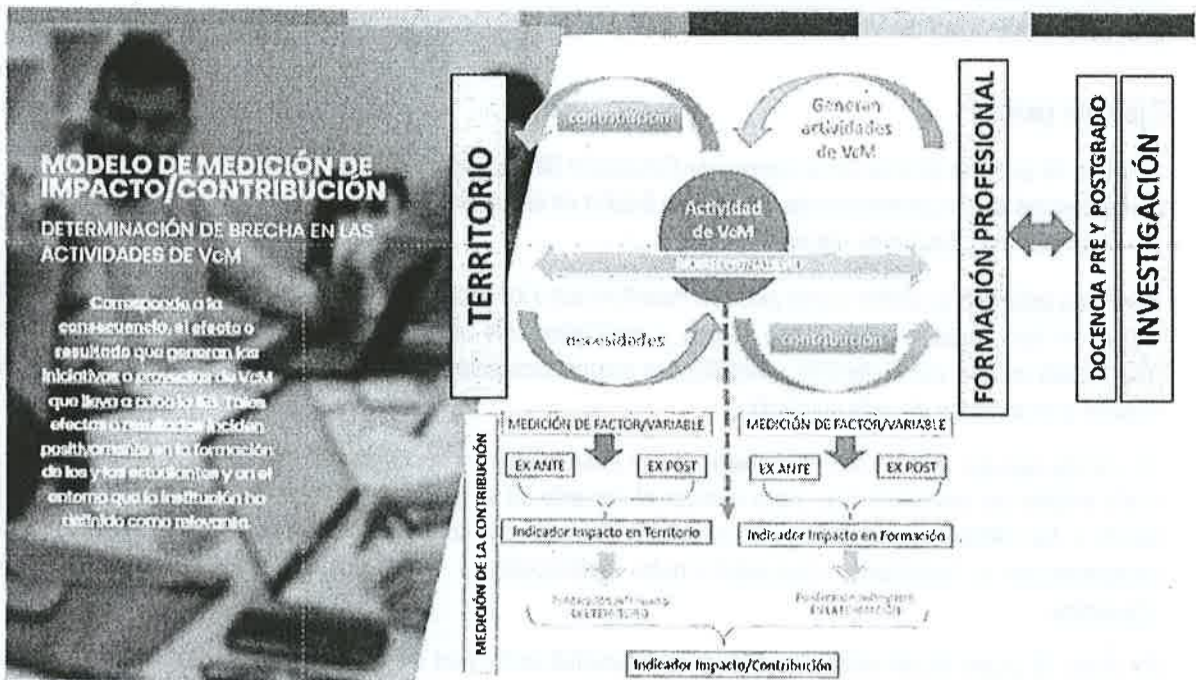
MODELO DE MEDICIÓN DE IMPACTO/CONTRIBUCIÓN

DETERMINACIÓN DE BRECHA EN LAS ACTIVIDADES DE VcM

Corresponde a la consecuencia, el efecto o resultado que generan las iniciativas o proyectos de VcM que lleva a cabo la IES. Tales efectos o resultados inciden positivamente en la formación de los y las estudiantes y en el entorno que la institución ha definido como relevante.

TERRITORIO

Contribución

Generan actividades de VcM

Actividad de VcM

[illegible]

necesidades

Contribución

FORMACIÓN PROFESIONAL

DOCENCIA PRE Y POSTGRADO

INVESTIGACIÓN

MEDICIÓN DE LA CONTRIBUCIÓN

MEDICIÓN DE FACTOR/VARIABLE

EX ANTE

EX POST

Indicador Impacto en Territorio

MEDICIÓN DE FACTOR/VARIABLE

EX ANTE

EX POST

Indicador Impacto en Formación

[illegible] EN TERRITORIO

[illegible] EN FORMACIÓN

Indicador Impacto/Contribución